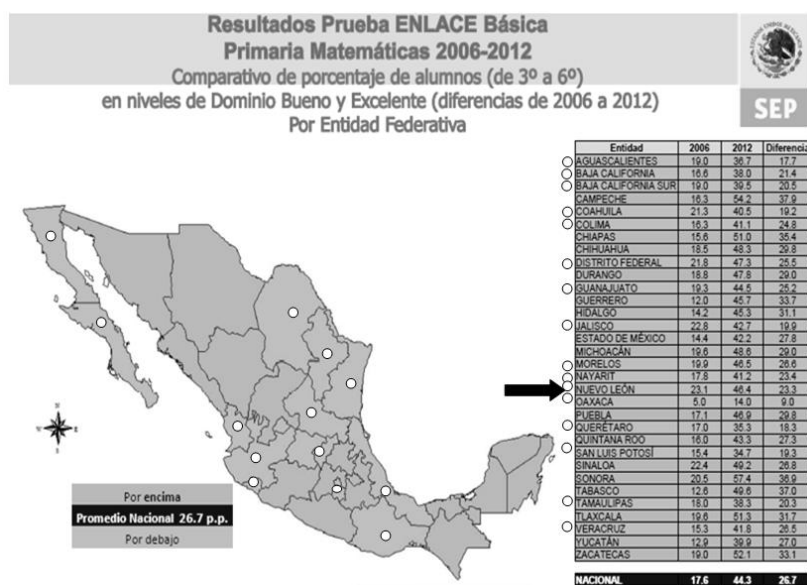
Resultados Prueba ENLACE Básica
Primaria Matemáticas 2006-2012
Comparativo de porcentaje de alumnos (de 3º a 6º)
en niveles de Dominio Bueno y Excelente (diferencias de 2006 a 2012)
Por Entidad Federativa

SEP

| Entidad | 2006 | 2012 | Diferencia |
|---|---|---|---|
| AGUASCALIENTES | 19.0 | 36.7 | 17.7 |
| BAJA CALIFORNIA | 16.6 | 38.0 | 21.4 |
| BAJA CALIFORNIA SUR | 19.0 | 39.5 | 20.5 |
| CAMPECHE | 16.3 | 54.2 | 37.9 |
| COAHUILA | 21.3 | 40.5 | 19.2 |
| COLIMA | 16.3 | 41.1 | 24.8 |
| CHIAPAS | 15.6 | 51.0 | 35.4 |
| CHIHUAHUA | 18.5 | 48.3 | 29.8 |
| DISTRITO FEDERAL | 21.8 | 47.3 | 25.5 |
| DURANGO | 18.8 | 47.8 | 29.0 |
| GUANAJUATO | 19.3 | 44.5 | 25.2 |
| GUERRERO | 12.0 | 45.7 | 33.7 |
| HIDALGO | 14.2 | 45.3 | 31.1 |
| JALISCO | 22.8 | 42.7 | 19.9 |
| ESTADO DE MÉXICO | 14.4 | 42.2 | 27.8 |
| MICHOACÁN | 19.6 | 48.6 | 29.0 |
| MORELOS | 19.9 | 46.5 | 26.6 |
| NAYARIT | 17.8 | 41.2 | 23.4 |
| NUEVO LEÓN | 23.1 | 46.4 | 23.3 |
| OAXACA | 5.0 | 14.0 | 9.0 |
| PUEBLA | 17.1 | 46.9 | 29.8 |
| QUERÉTARO | 17.0 | 35.3 | 18.3 |
| QUINTANA ROO | 16.0 | 43.3 | 27.3 |
| SAN LUIS POTOSÍ | 15.4 | 34.7 | 19.3 |
| SINALOA | 22.4 | 49.2 | 26.8 |
| SONORA | 20.5 | 57.4 | 36.9 |
| TABASCO | 12.6 | 49.6 | 37.0 |
| TAMAULIPAS | 18.0 | 38.3 | 20.3 |
| TLAXCALA | 19.6 | 51.3 | 31.7 |
| VERACRUZ | 15.3 | 41.8 | 26.5 |
| YUCATÁN | 12.9 | 39.9 | 27.0 |
| ZACATECAS | 19.0 | 52.1 | 33.1 |
| NACIONAL | 17.6 | 44.3 | 26.7 |

Por encima
Promedio Nacional 26.7 p.p.
Por debajo